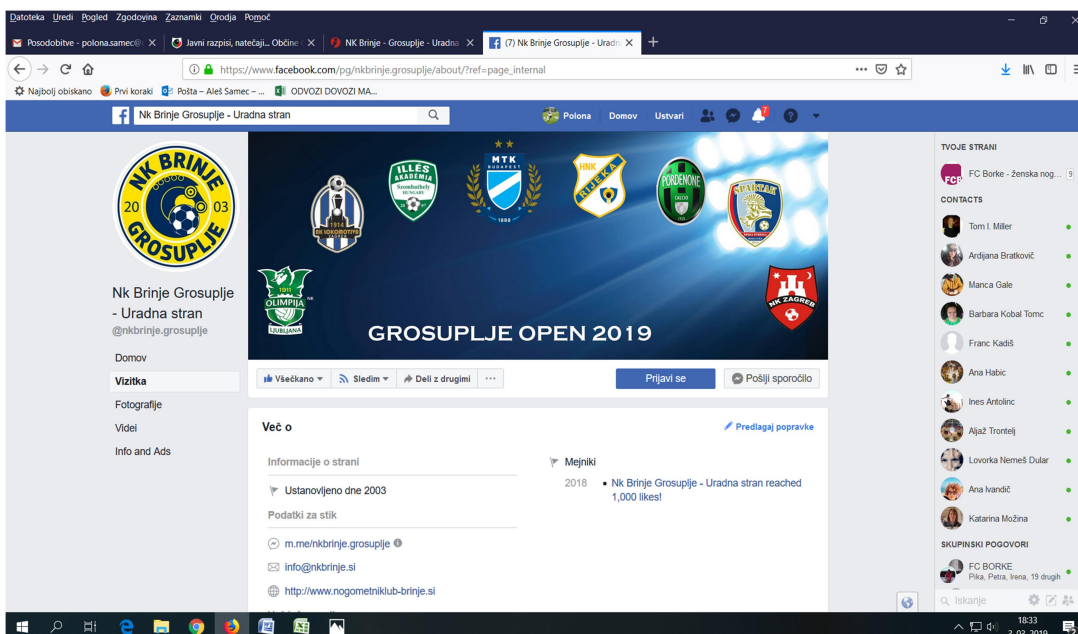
Datoteka Uredi Pogled Zgodovina Zaznamki Orodja Pomoč

Posodobitve - polona.samec@ | Javni razpisi, natečaji... Občine | NK Brinje - Grosuplje - Uradna | (7) Nk Brinje Grosuplje - Uradn

https://www.facebook.com/pg/nkbrinje.grosuplje/about/?ref=page_internal

Najbolj obiskano | Prvi koraki | Pošta – Aleš Samec – ... | ODVOZI DOVOZI MA...

Nk Brinje Grosuplje - Uradna stran

Polona | Domov | Ustvari | 7

NK BRINJE 20 03 GROSUPLJE

Nk Brinje Grosuplje - Uradna stran
@nkbrinje.grosuplje

Domov
Vizitka
Fotografije
Videi
Info and Ads

ILLÉS AKADÉMIA Szombathely HUNGARY | MTK BUDAPEST 1888 | HNK RIJEKA | PORDENONE CALCIO | SPARTAK | OLIMPIJA LJUBLJANA 1911 | NK ZAGREB

GROSUPLJE OPEN 2019

Všečkano | Sledim | Deli z drugimi | ··· | Prijavi se | Pošlji sporočilo

Več o | Predlagaj popravke

Informacije o strani

Ustanovljeno dne 2003

Podatki za stik

m.me/nkbrinje.grosuplje

info@nkbrinje.si

http://www.nogometniklub-brinje.si

Mejniki

2018 • Nk Brinje Grosuplje - Uradna stran reached 1,000 likes!

TVOJE STRANI
FC Borke - ženska nog... 9

CONTACTS
Tom I. Miller
Ardijana Bratkovič
Manca Gale
Barbara Kobal Tomc
Franc Kadiš
Ana Habic
Ines Antolinc
Aljaž Trontelj
Lovorka Nemeš Dular
Ana Ivandič
Katarina Možina

SKUPINSKI POGOVORI
FC BORKE
Pika, Petra, Irena, 19 drugih

Iskanje

18:33
3.02.2019